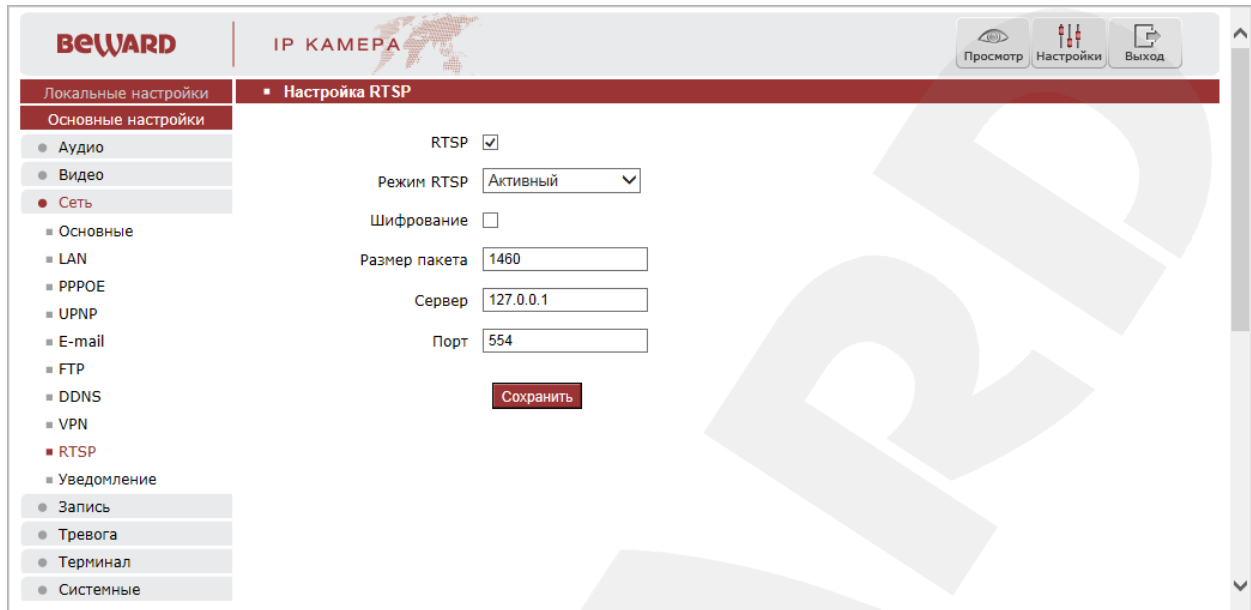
BEWARD

IP КАМЕРА

Просмотр Настройки Выход

Локальные настройки

Основные настройки

Аудио

Видео

Сеть

Основные

LAN

PPPOE

UPNP

E-mail

FTP

DDNS

VPN

RTSP

Уведомление

Запись

Тревога

Терминал

Системные

Настройка RTSP

RTSP ☑

Режим RTSP Активный

Шифрование ☐

Размер пакета 1460

Сервер 127.0.0.1

Порт 554

Сохранить